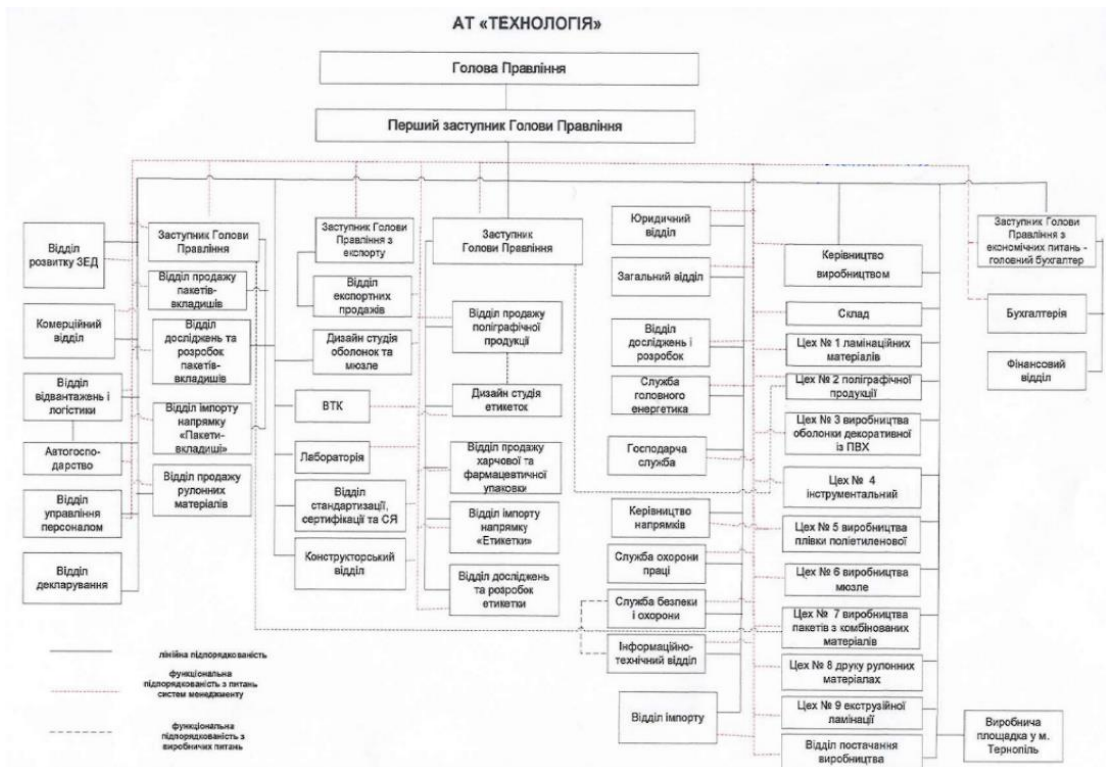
АТ «ТЕХНОЛОГІЯ»

Голова Правління

Перший заступник Голови Правління

Відділ розвитку ЗЕД

Комерційний відділ

Відділ відвантажень і логістики

Автогосподарство

Відділ управління персоналом

Відділ декларування

Заступник Голови Правління

Відділ продажу пакетів-вкладишів

Відділ досліджень та розробок пакетів-вкладишів

Відділ імпорту напрямку «Пакети-вкладиші»

Відділ продажу рулонних матеріалів

Заступник Голови Правління з експорту

Відділ експортних продажів

Дизайн студія оболонок та мюзле

ВТК

Лабораторія

Відділ стандартизації, сертифікації та СЯ

Конструкторський відділ

Заступник Голови Правління

Відділ продажу поліграфічної продукції

Дизайн студія етикеток

Відділ продажу харчової та фармацевтичної упаковки

Відділ імпорту напрямку «Етикетки»

Відділ досліджень та розробок етикетки

Юридичний відділ

Загальний відділ

Відділ досліджень і розробок

Служба головного енергетика

Господарча служба

Керівництво напрямків

Служба охорони праці

Служба безпеки і охорони

Інформаційно-технічний відділ

Відділ імпорту

Керівництво виробництвом

Склад

Цех № 1 ламінаційних матеріалів

Цех № 2 поліграфічної продукції

Цех № 3 виробництва оболонки декоративної із ПВХ

Цех № 4 інструментальний

Цех № 5 виробництва плівки поліетиленової

Цех № 6 виробництва мюзле

Цех № 7 виробництва пакетів з комбінованих матеріалів

Цех № 8 друку рулонних матеріалах

Цех № 9 екструзійної ламінації

Відділ постачання виробництва

Виробнича площадка у м. Тернопіль

Заступник Голови Правління з економічних питань - головний бухгалтер

Бухгалтерія

Фінансовий відділ

лінійна підпорядкованість

функціональна підпорядкованість з питань систем менеджменту

функціональна підпорядкованість з виробничих питань